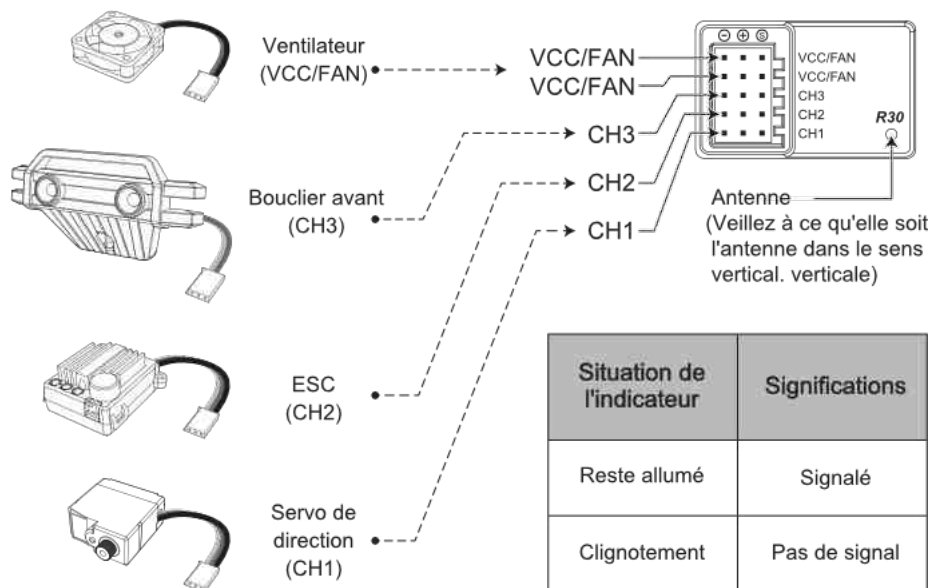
Ventilateur (VCC/FAN)

VCC/FAN
VCC/FAN
CH3
CH2
CH1

⊖ ⊕ Ⓢ
VCC/FAN
VCC/FAN
CH3
CH2
CH1
R30

Bouclier avant (CH3)

Antenne
(Veillez à ce qu'elle soit l'antenne dans le sens vertical. verticale)

ESC (CH2)

Servo de direction (CH1)

| Situation de l'indicateur | Significations |
|---|---|
| Reste allumé | Signalé |
| Clignotement | Pas de signal |